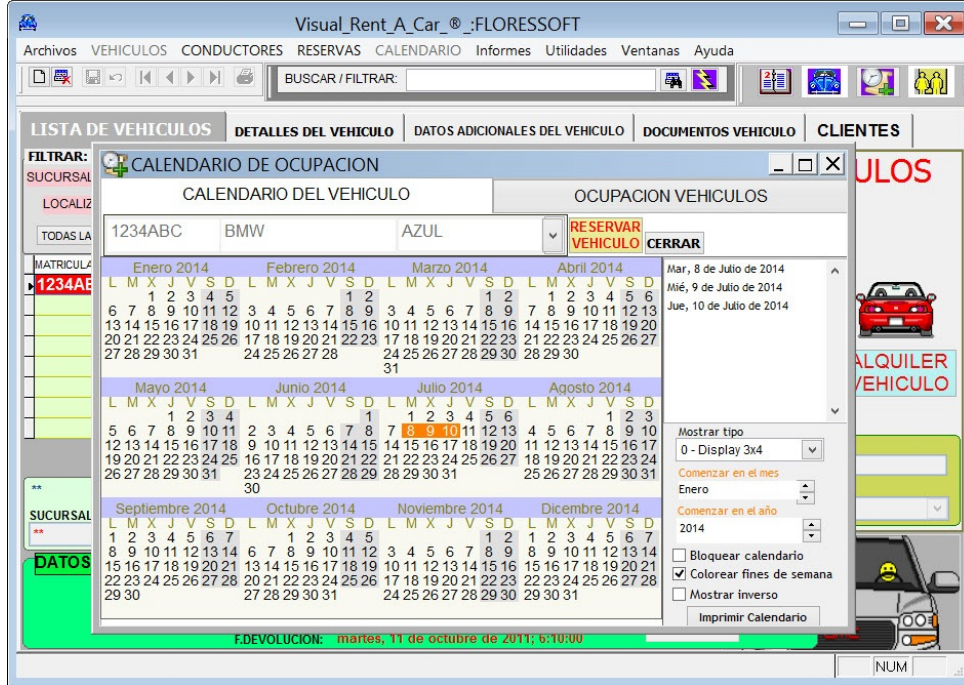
Visual_Rent_A_Car_®_:FLORESSOFT

Archivos VEHICULOS CONDUCTORES RESERVAS CALENDARIO Informes Utilidades Ventanas Ayuda

BUSCAR / FILTRAR:

LISTA DE VEHICULOS | DETALLES DEL VEHICULO | DATOS ADICIONALES DEL VEHICULO | DOCUMENTOS VEHICULO | CLIENTES

FILTRAR:
SUCURSAL
LOCALIZ
TODAS LA
MATRICULA
1234AB

CALENDARIO DE OCUPACION

CALENDARIO DEL VEHICULO | OCUPACION VEHICULOS

1234ABC BMW AZUL RESERVAR VEHICULO CERRAR

Enero 2014
L M X J V S D
1 2 3 4 5
6 7 8 9 10 11 12
13 14 15 16 17 18 19
20 21 22 23 24 25 26
27 28 29 30 31

Febrero 2014
L M X J V S D
1 2
3 4 5 6 7 8 9
10 11 12 13 14 15 16
17 18 19 20 21 22 23
24 25 26 27 28

Marzo 2014
L M X J V S D
1 2
3 4 5 6 7 8 9
10 11 12 13 14 15 16
17 18 19 20 21 22 23
24 25 26 27 28 29 30
31

Abril 2014
L M X J V S D
1 2 3 4 5 6
7 8 9 10 11 12 13
14 15 16 17 18 19 20
21 22 23 24 25 26 27
28 29 30

Mayo 2014
L M X J V S D
1 2 3 4
5 6 7 8 9 10 11
12 13 14 15 16 17 18
19 20 21 22 23 24 25
26 27 28 29 30 31

Junio 2014
L M X J V S D
1
2 3 4 5 6 7 8
9 10 11 12 13 14 15
16 17 18 19 20 21 22
23 24 25 26 27 28 29
30

Julio 2014
L M X J V S D
1 2 3 4 5 6
7 8 9 10 11 12 13
14 15 16 17 18 19 20
21 22 23 24 25 26 27
28 29 30 31

Agosto 2014
L M X J V S D
1 2 3
4 5 6 7 8 9 10
11 12 13 14 15 16 17
18 19 20 21 22 23 24
25 26 27 28 29 30 31

Septiembre 2014
L M X J V S D
1 2 3 4 5 6 7
8 9 10 11 12 13 14
15 16 17 18 19 20 21
22 23 24 25 26 27 28
29 30

Octubre 2014
L M X J V S D
1 2 3 4 5
6 7 8 9 10 11 12
13 14 15 16 17 18 19
20 21 22 23 24 25 26
27 28 29 30 31

Noviembre 2014
L M X J V S D
1 2
3 4 5 6 7 8 9
10 11 12 13 14 15 16
17 18 19 20 21 22 23
24 25 26 27 28 29 30

Dicembre 2014
L M X J V S D
1 2 3 4 5 6 7
8 9 10 11 12 13 14
15 16 17 18 19 20 21
22 23 24 25 26 27 28
29 30 31

Mar, 8 de Julio de 2014
Mié, 9 de Julio de 2014
Jue, 10 de Julio de 2014

Mostrar tipo
0 - Display 3x4
Comenzar en el mes
Enero
Comenzar en el año
2014
Bloquear calendario
Colorear fines de semana
Mostrar inverso
Imprimir Calendario

ULOS
ALQUILER VEHICULO

**
SUCURSAL
**
DATOS

F.DEVOLUCION: martes, 11 de octubre de 2011; 6:10:00

NUM